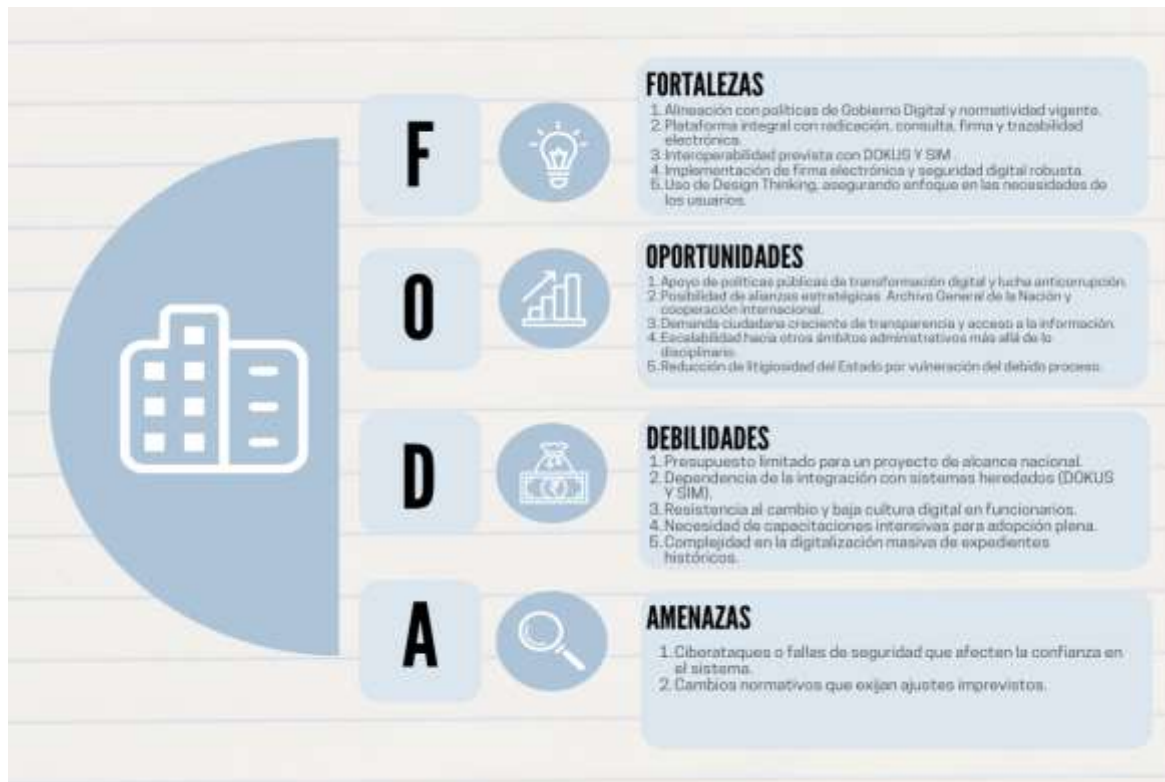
F

FORTALEZAS
1. Alineación con políticas de Gobierno Digital y normatividad vigente.
2. Plataforma integral con radicación, consulta, firma y trazabilidad electrónica.
3. Interoperabilidad prevista con DOKUS Y SIM.
4. Implementación de firma electrónica y seguridad digital robusta.
5. Uso de Design Thinking, asegurando enfoque en las necesidades de los usuarios.

O

OPORTUNIDADES
1. Apoyo de políticas públicas de transformación digital y lucha anticorrupción.
2. Posibilidad de alianzas estratégicas: Archivo General de la Nación y cooperación internacional.
3. Demanda ciudadana creciente de transparencia y acceso a la información.
4. Escalabilidad hacia otros ámbitos administrativos más allá de lo disciplinario.
5. Reducción de litigiosidad del Estado por vulneración del debido proceso.

D

DEBILIDADES
1. Presupuesto limitado para un proyecto de alcance nacional.
2. Dependencia de la integración con sistemas heredados (DOKUS Y SIM).
3. Resistencia al cambio y baja cultura digital en funcionarios.
4. Necesidad de capacitaciones intensivas para adopción plena.
5. Complejidad en la digitalización masiva de expedientes históricos.

A

AMENAZAS
1. Ciberataques o fallas de seguridad que afecten la confianza en el sistema.
2. Cambios normativos que exijan ajustes imprevistos.